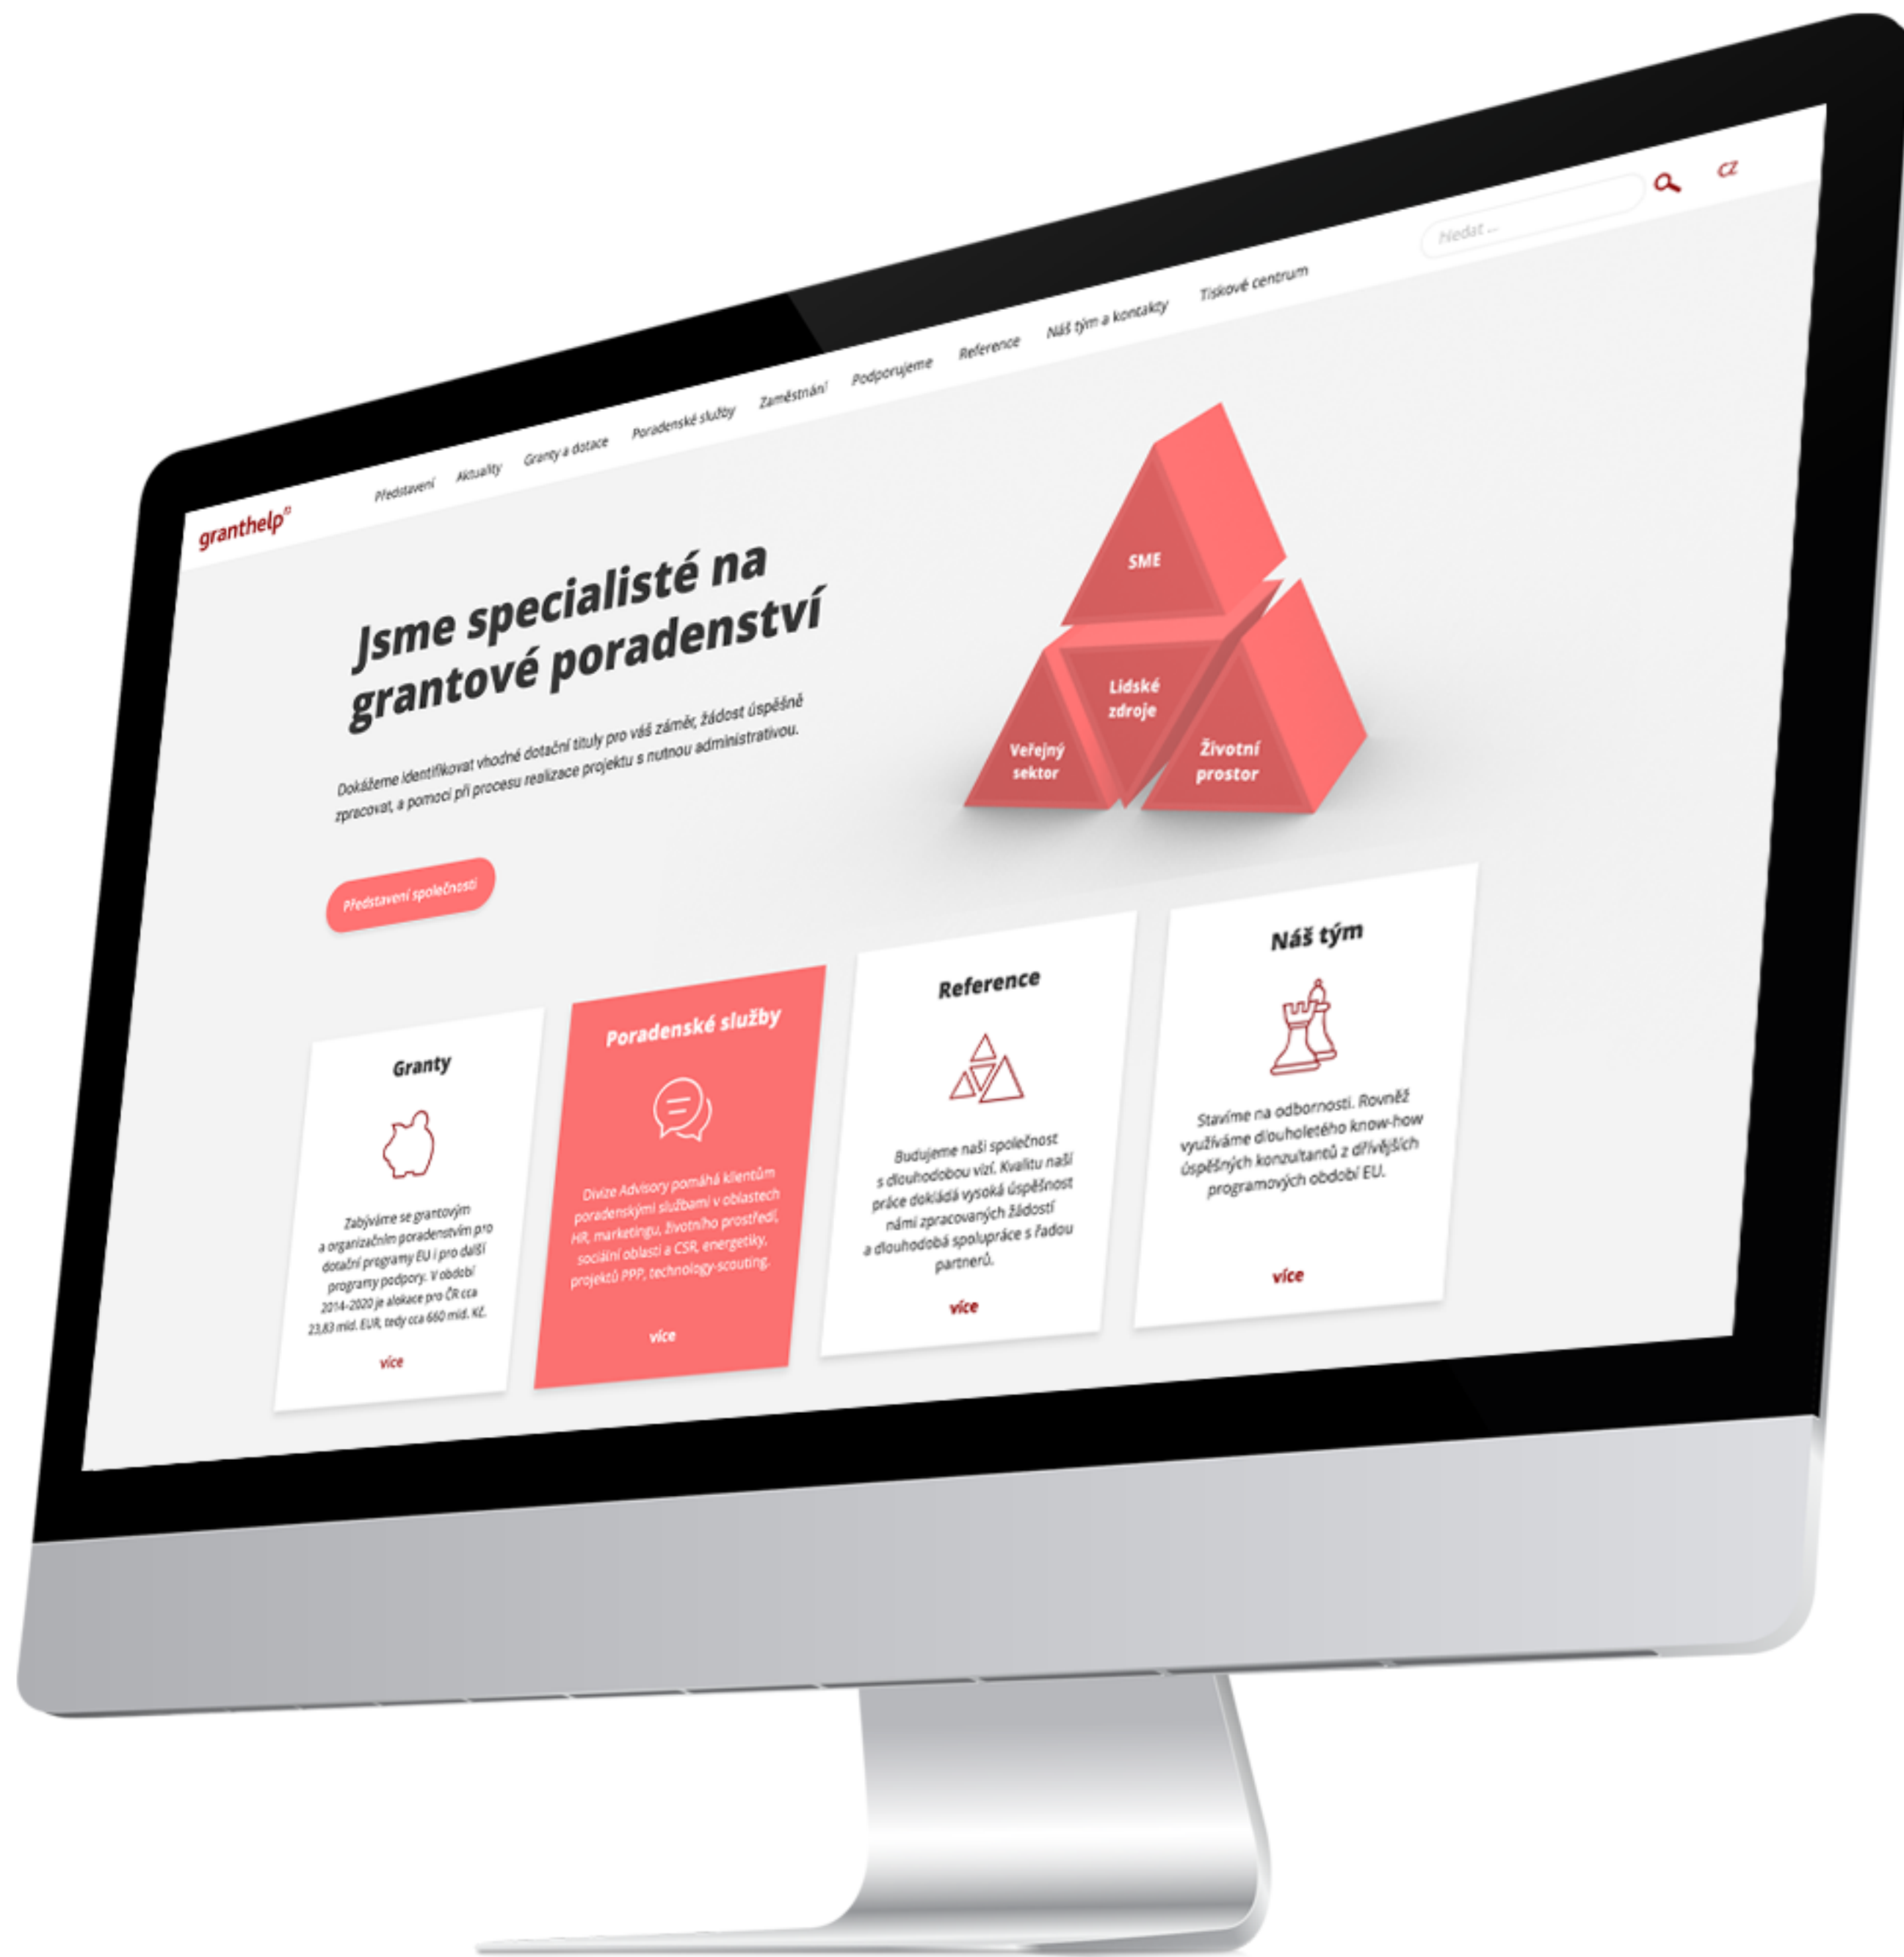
granthelp

Představení Aktuality Granty a dotace Poradenské služby Zaměstnání Podporujeme Reference Náš tým a kontakty Tiskové centrum

Hledat ...

CZ

Jsme specialisté na grantové poradenství

Dokážeme identifikovat vhodné dotační tituly pro váš záměr, žádost úspěšně zpracovat, a pomoci při procesu realizace projektu s nutnou administrativou.

Představení společnosti

SME
Lidské zdroje
Veřejný sektor
Životní prostor

Granty

Zabýváme se grantovým a organizačním poradenstvím pro dotační programy EU i pro další programy podpory. V období 2014–2020 je alokace pro ČR cca 23,83 mld. EUR, tedy cca 660 mld. Kč.

více

Poradenské služby

Divize Advisory pomáhá klientům poradenskými službami v oblastech HR, marketingu, životního prostředí, sociální oblasti a CSR, energetiky, projektů PPP, technology-scouting.

více

Reference

Budujeme naši společnost s dlouhodobou vizí. Kvalitu naší práce dokládá vysoká úspěšnost námi zpracovaných žádostí a dlouhodobá spolupráce s řadou partnerů.

více

Náš tým

Stavíme na odbornosti. Rovněž využíváme dlouholetého know-how úspěšných konzultantů z dřívějších programových období EU.

více